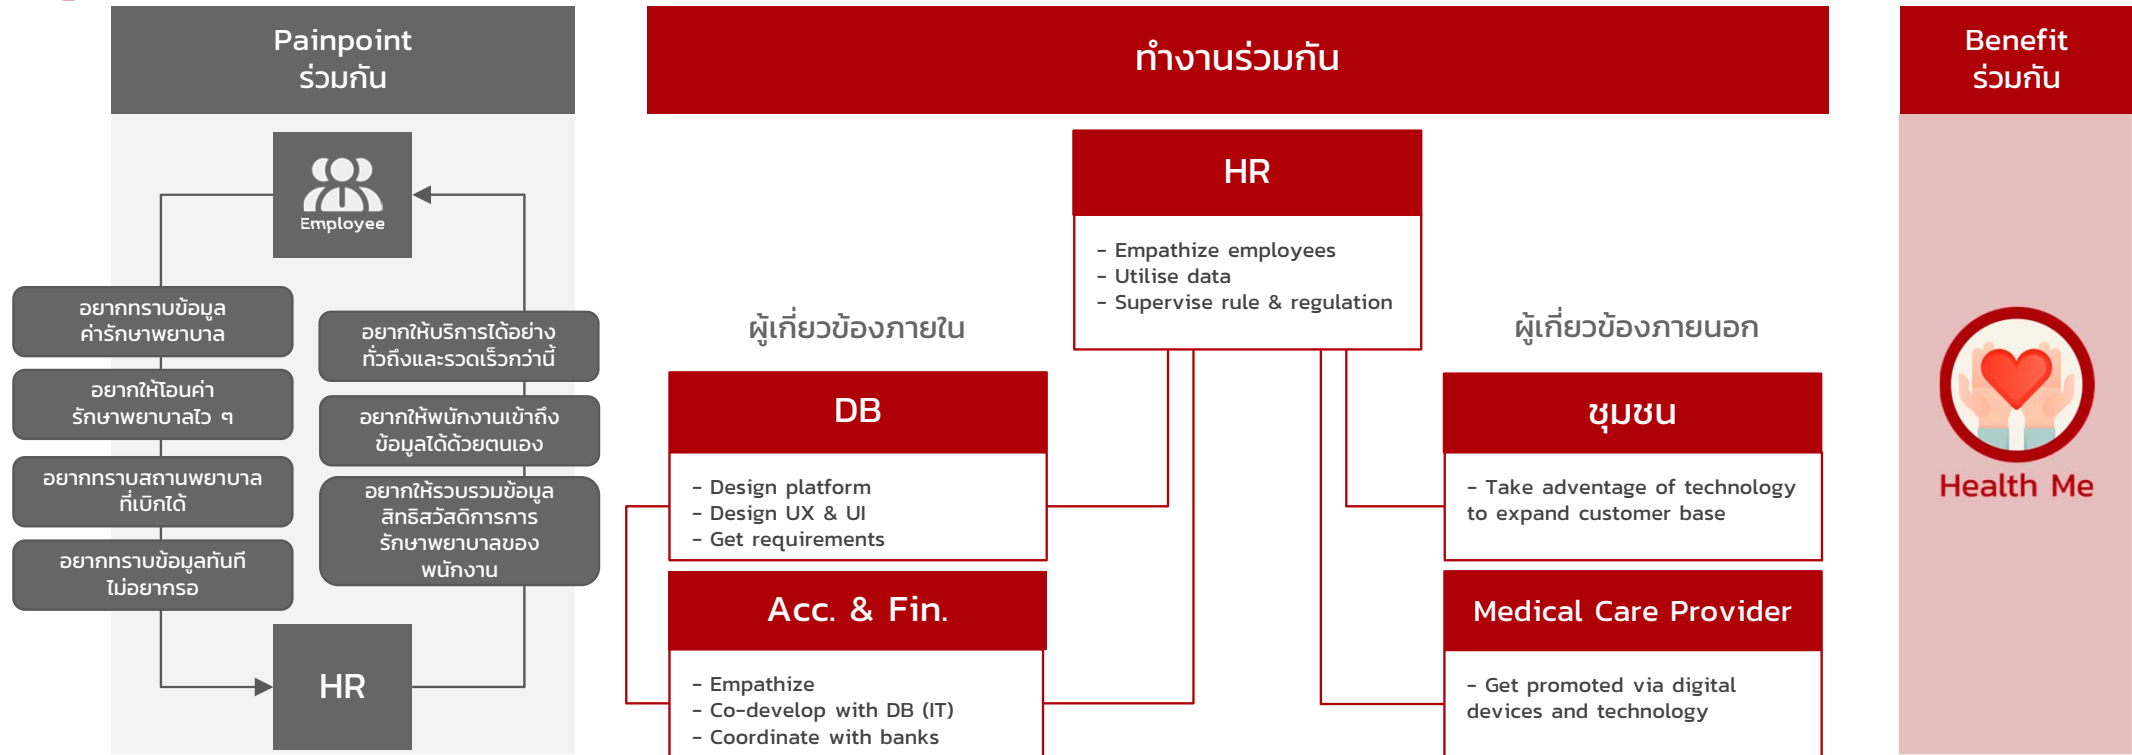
Painpoint
ร่วมกัน

Employee

อยากทราบข้อมูลค่ารักษาพยาบาล

อยากให้โอนค่ารักษาพยาบาลไว ๆ

อยากทราบสถานพยาบาลที่เบิกได้

อยากทราบข้อมูลทันทีไม่อยากรอ

อยากให้บริการได้อย่างทั่วถึงและรวดเร็วกว่านี้

อยากให้พนักงานเข้าถึงข้อมูลได้ด้วยตนเอง

อยากให้รวบรวมข้อมูลสิทธิสวัสดิการการรักษาพยาบาลของพนักงาน

HR

ทำงานร่วมกัน

HR
- Empathize employees
- Utilise data
- Supervise rule & regulation

ผู้เกี่ยวข้องภายใน

ผู้เกี่ยวข้องภายนอก

DB
- Design platform
- Design UX & UI
- Get requirements

Acc. & Fin.
- Empathize
- Co-develop with DB (IT)
- Coordinate with banks

ชุมชน
- Take adventage of technology to expand customer base

Medical Care Provider
- Get promoted via digital devices and technology

Benefit
ร่วมกัน

Health Me